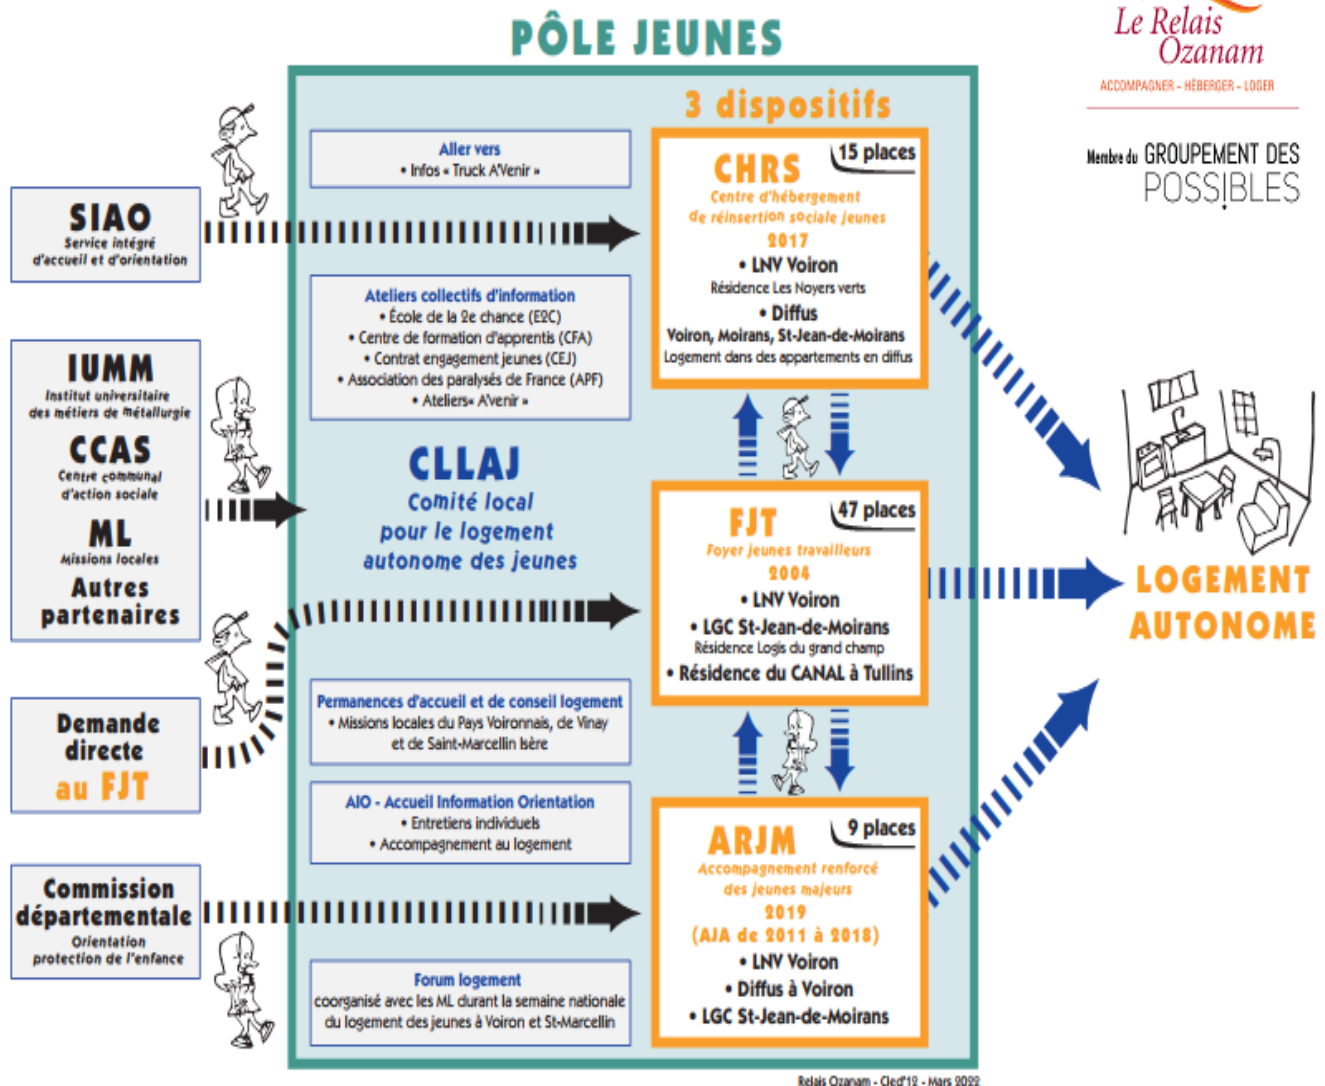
PÔLE JEUNES

Le Relais Ozanam
ACCOMPAGNER - HÉBERGER - LOGER

Membre du GROUPEMENT DES POSSIBLES

3 dispositifs

SIAO
Service intégré d'accueil et d'orientation

IUMM
Institut universitaire des métiers de métallurgie
CCAS
Centre communal d'action sociale
ML
Missions locales
Autres partenaires

Demande directe au FJT

Commission départementale
Orientation protection de l'enfance

Aller vers
• Infos « Truck A'Venir »

Ateliers collectifs d'information
• École de la 2e chance (E2C)
• Centre de formation d'apprentis (CFA)
• Contrat engagement jeunes (CEJ)
• Association des paralysés de France (APF)
• Ateliers« A'venir »

CLLAJ
Comité local pour le logement autonome des jeunes

Permanences d'accueil et de conseil logement
• Missions locales du Pays Voironnais, de Vinay et de Saint-Marcellin Isère

AIO - Accueil Information Orientation
• Entretiens individuels
• Accompagnement au logement

Forum logement
coorganisé avec les ML durant la semaine nationale du logement des jeunes à Voiron et St-Marcellin

CHRS
15 places
Centre d'hébergement de réinsertion sociale jeunes
2017
• LNV Voiron
Résidence Les Noyers verts
• Diffus
Voiron, Moirans, St-Jean-de-Moirans
Logement dans des appartements en diffus

FJT
47 places
Foyer jeunes travailleurs
2004
• LNV Voiron
• LGC St-Jean-de-Moirans
Résidence Logis du grand champ
• Résidence du CANAL à Tullins

ARJM
9 places
Accompagnement renforcé des jeunes majeurs
2019
(AJA de 2011 à 2018)
• LNV Voiron
• Diffus à Voiron
• LGC St-Jean-de-Moirans

LOGEMENT AUTONOME

Relais Ozanam - Cled'12 - Mars 2022